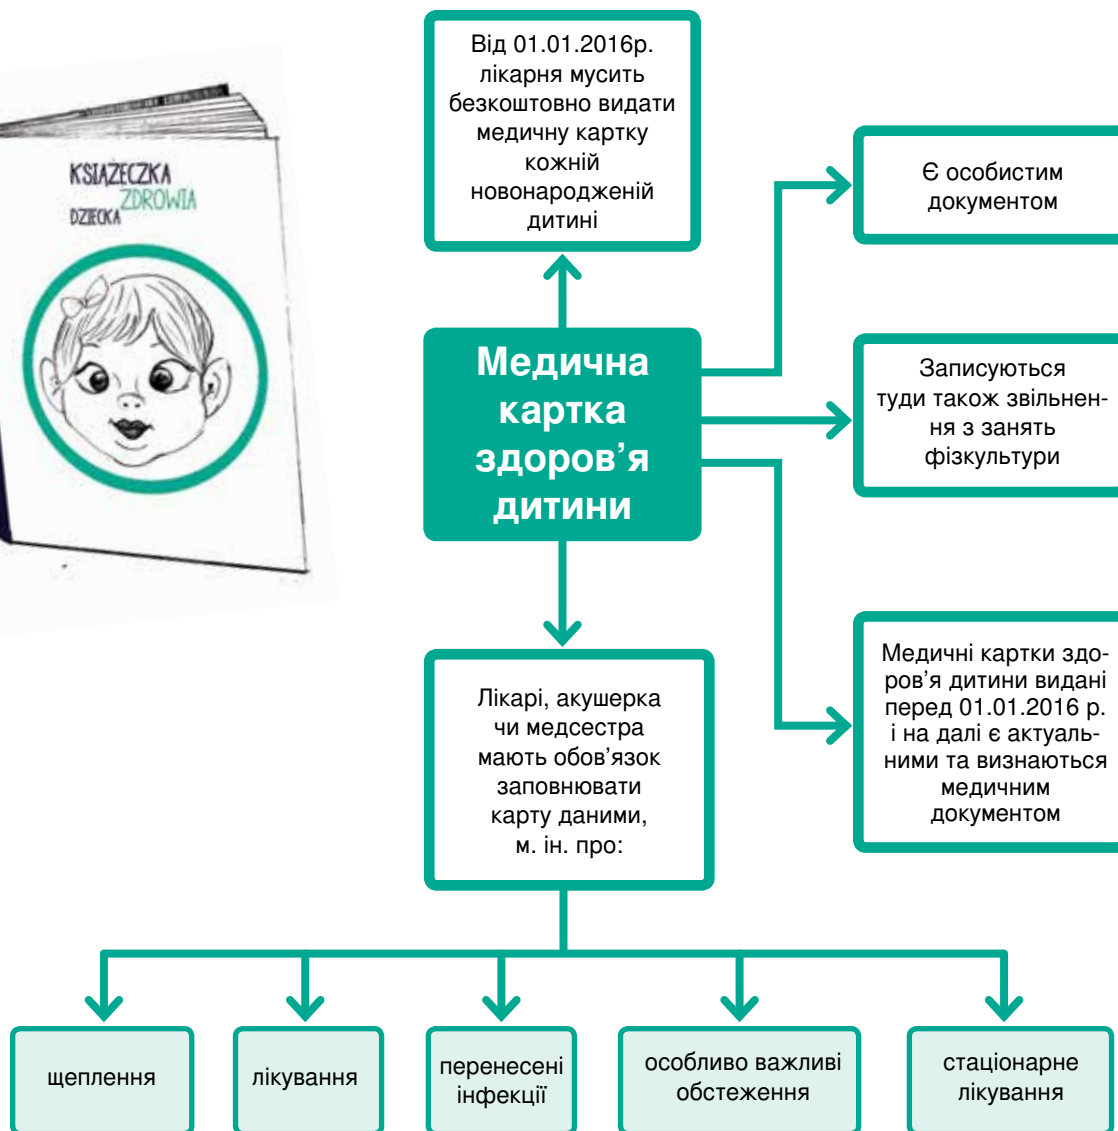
KSIĄŻECZKA ZDROWIA DZIECKA

Від 01.01.2016р. лікарня мусить безкоштовно видати медичну картку кожній новонародженій дитині

Медична картка здоров’я дитини

Є особистим документом

Записуються туди також звільнення з занять фізкультури

Медичні картки здоров’я дитини видані перед 01.01.2016 р. і на далі є актуальними та визнаються медичним документом

Лікарі, акушерка чи медсестра мають обов’язок заповнювати карту даними, м. ін. про:

щеплення

лікування

перенесені інфекції

особливо важливі обстеження

стаціонарне лікування